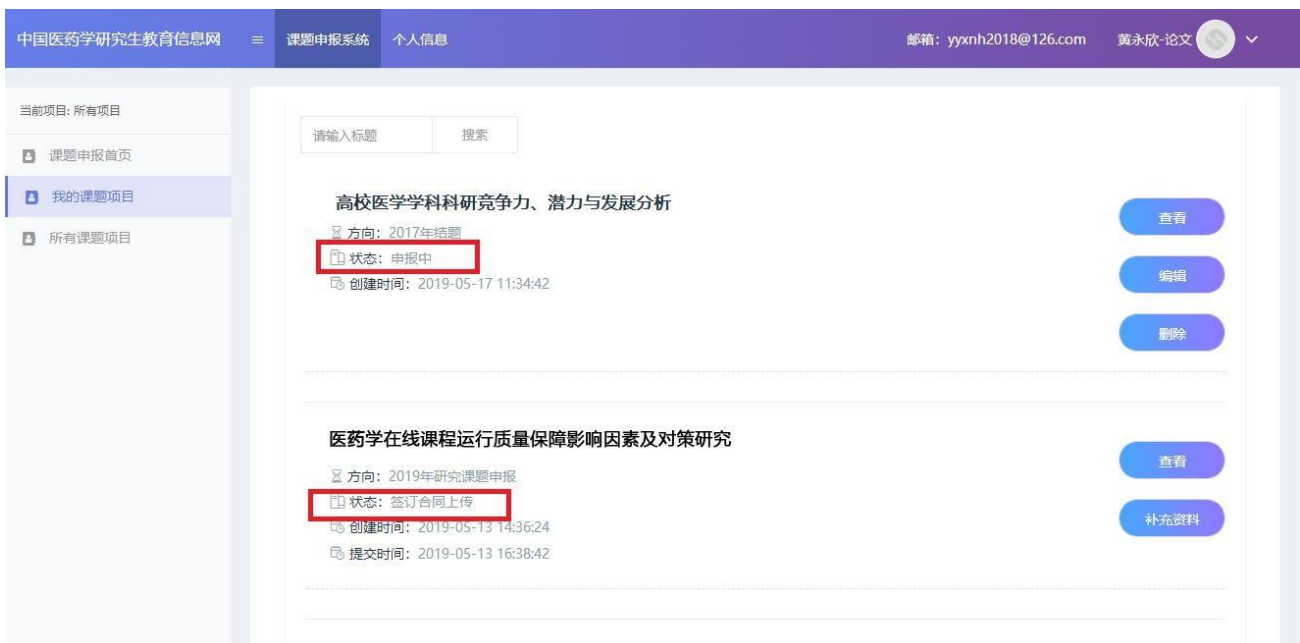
中国医药学研究生教育信息网 ≡ 课题申报系统 个人信息 邮箱：yyxnh2018@126.com 黄永欣-论文

当前项目: 所有项目

课题申报首页

我的课题项目

所有课题项目

请输入标题 搜索

高校医学学科研竞争力、潜力与发展分析

方向：2017年结题

状态：申报中

创建时间：2019-05-17 11:34:42

查看

编辑

删除

医药学在线课程运行质量保障影响因素及对策研究

方向：2019年研究课题申报

状态：签订合同上传

创建时间：2019-05-13 14:36:24

提交时间：2019-05-13 16:38:42

查看

补充资料